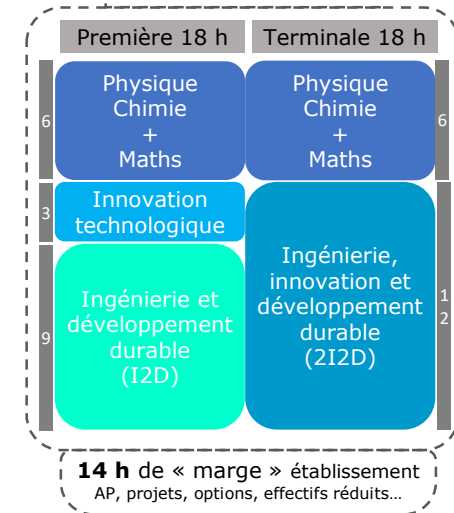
| Première 18 h | Terminale 18 h |
|---|---|

6

Physique Chimie + Maths

Physique Chimie + Maths

6

3

Innovation technologique

9

Ingénierie et développement durable (I2D)

Ingénierie, innovation et développement durable (2I2D)

12

**14 h** de « marge » établissement
AP, projets, options, effectifs réduits…